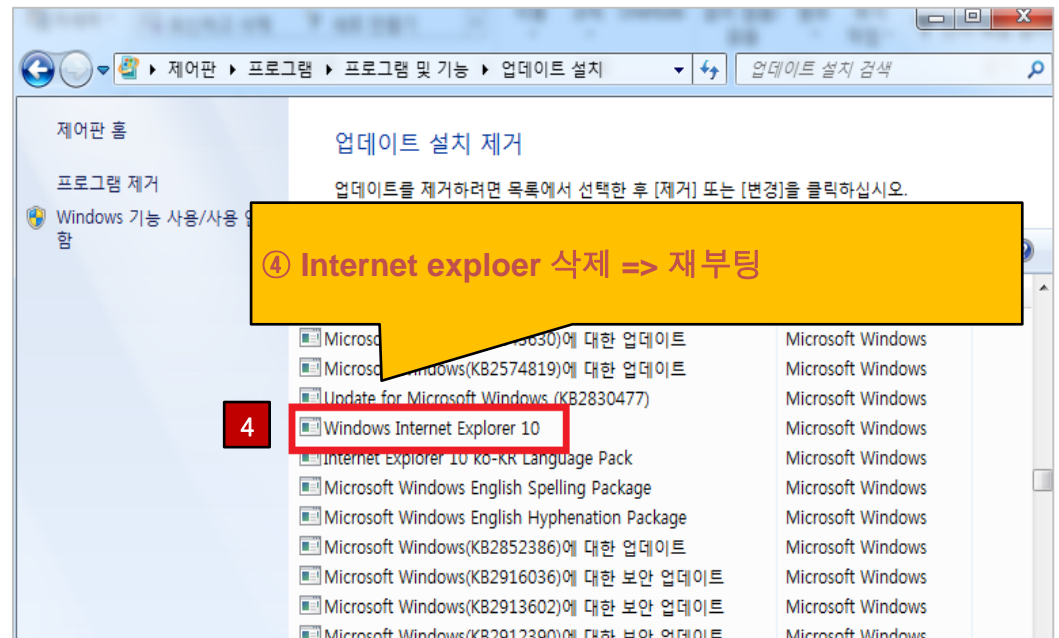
▸ 제어판 ▸ 프로그램 ▸ 프로그램 및 기능 ▸ 업데이트 설치

업데이트 설치 검색

제어판 홈

프로그램 제거

Windows 기능 사용/사용 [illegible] 함

업데이트 설치 제거

업데이트를 제거하려면 목록에서 선택한 후 [제거] 또는 [변경]을 클릭하십시오.

④ Internet exploer 삭제 => 재부팅

4

| | |
|---|---|
| Microso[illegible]3630)에 대한 업데이트 | Microsoft Windows |
| Microso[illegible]ndows(KB2574819)에 대한 업데이트 | Microsoft Windows |
| Update for Microsoft Windows (KB2830477) | Microsoft Windows |
| Windows Internet Explorer 10 | Microsoft Windows |
| Internet Explorer 10 ko-KR Language Pack | Microsoft Windows |
| Microsoft Windows English Spelling Package | Microsoft Windows |
| Microsoft Windows English Hyphenation Package | Microsoft Windows |
| Microsoft Windows(KB2852386)에 대한 업데이트 | Microsoft Windows |
| Microsoft Windows(KB2916036)에 대한 보안 업데이트 | Microsoft Windows |
| Microsoft Windows(KB2913602)에 대한 보안 업데이트 | Microsoft Windows |
| Microsoft Windows(KB2912390)에 대한 보안 업데이트 | Microsoft Windows |